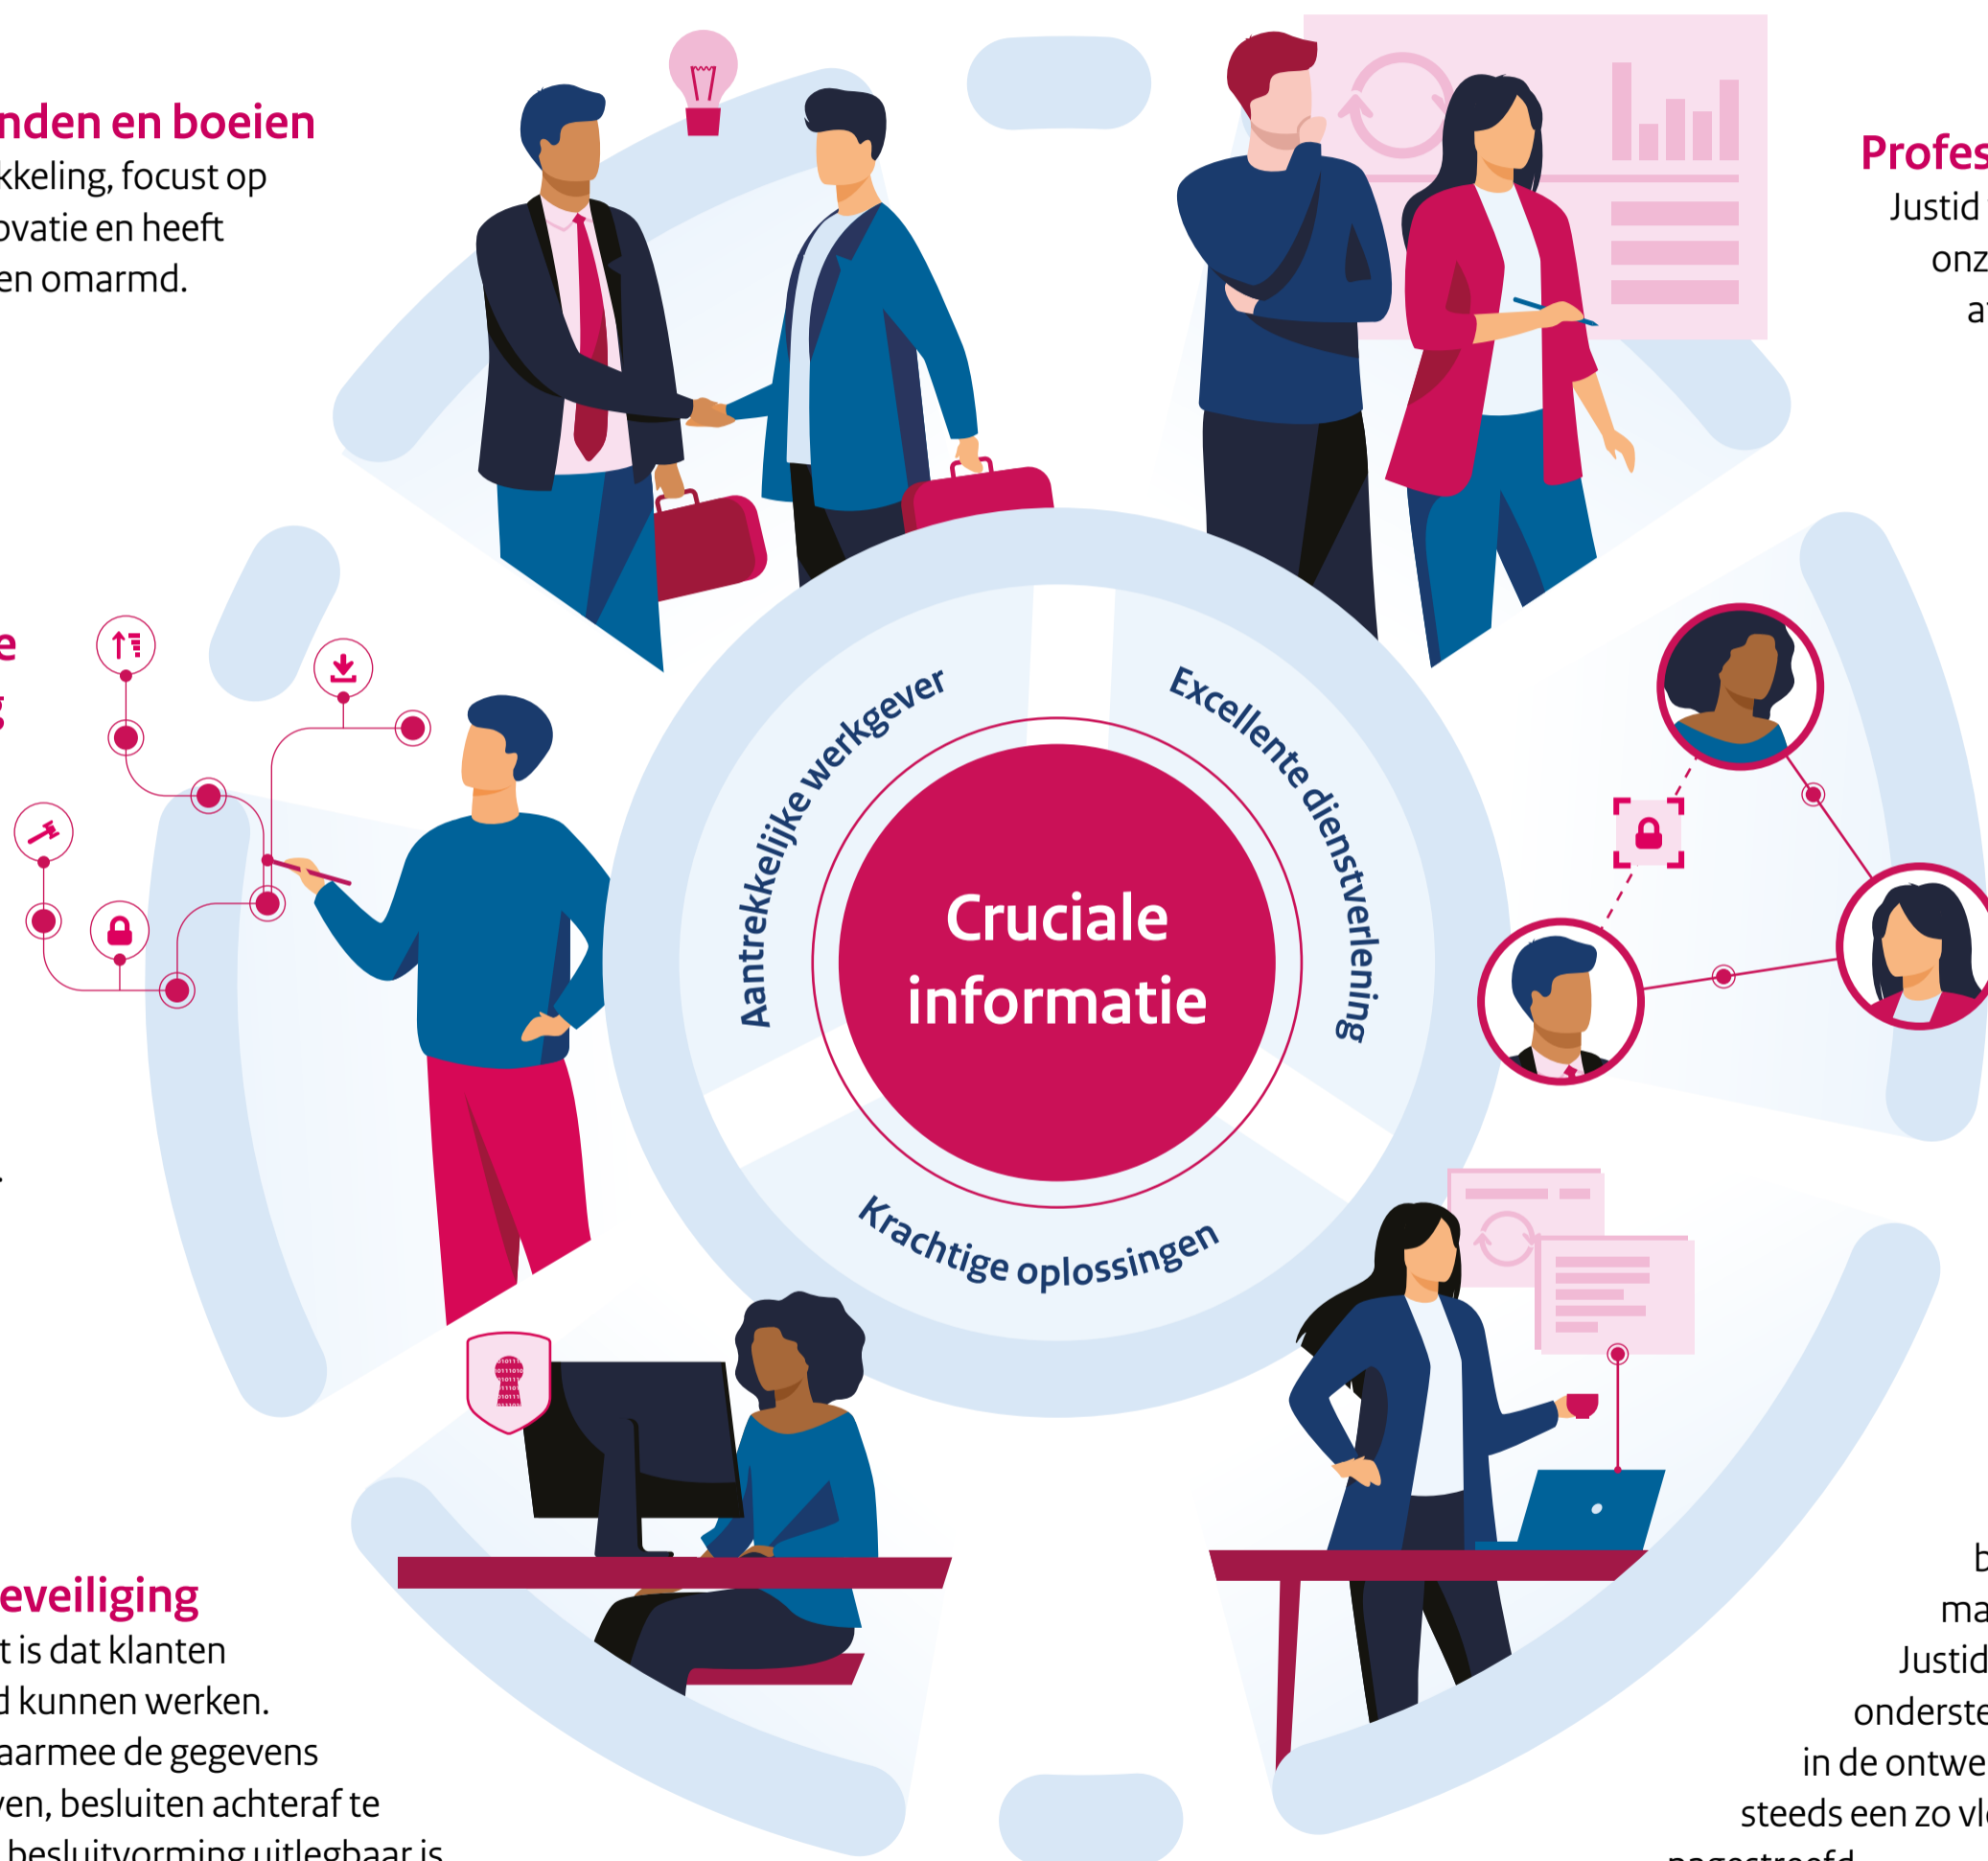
nden en boeien
kkeling, focust op
ovatie en heeft
en omarmd.

Profes
Justid
onz
a

e
g

eveiliging
t is dat klanten
d kunnen werken.
aarmee de gegevens
ven, besluiten achteraf te
besluitvorming uitlegbaar is

Aantrekkelijke werkgever
Excellente dienstverlening
Krachtige oplossingen

Cruciale informatie

b
ma
Justid
onderste
in de ontwe
steeds een zo vl
nagestreefd